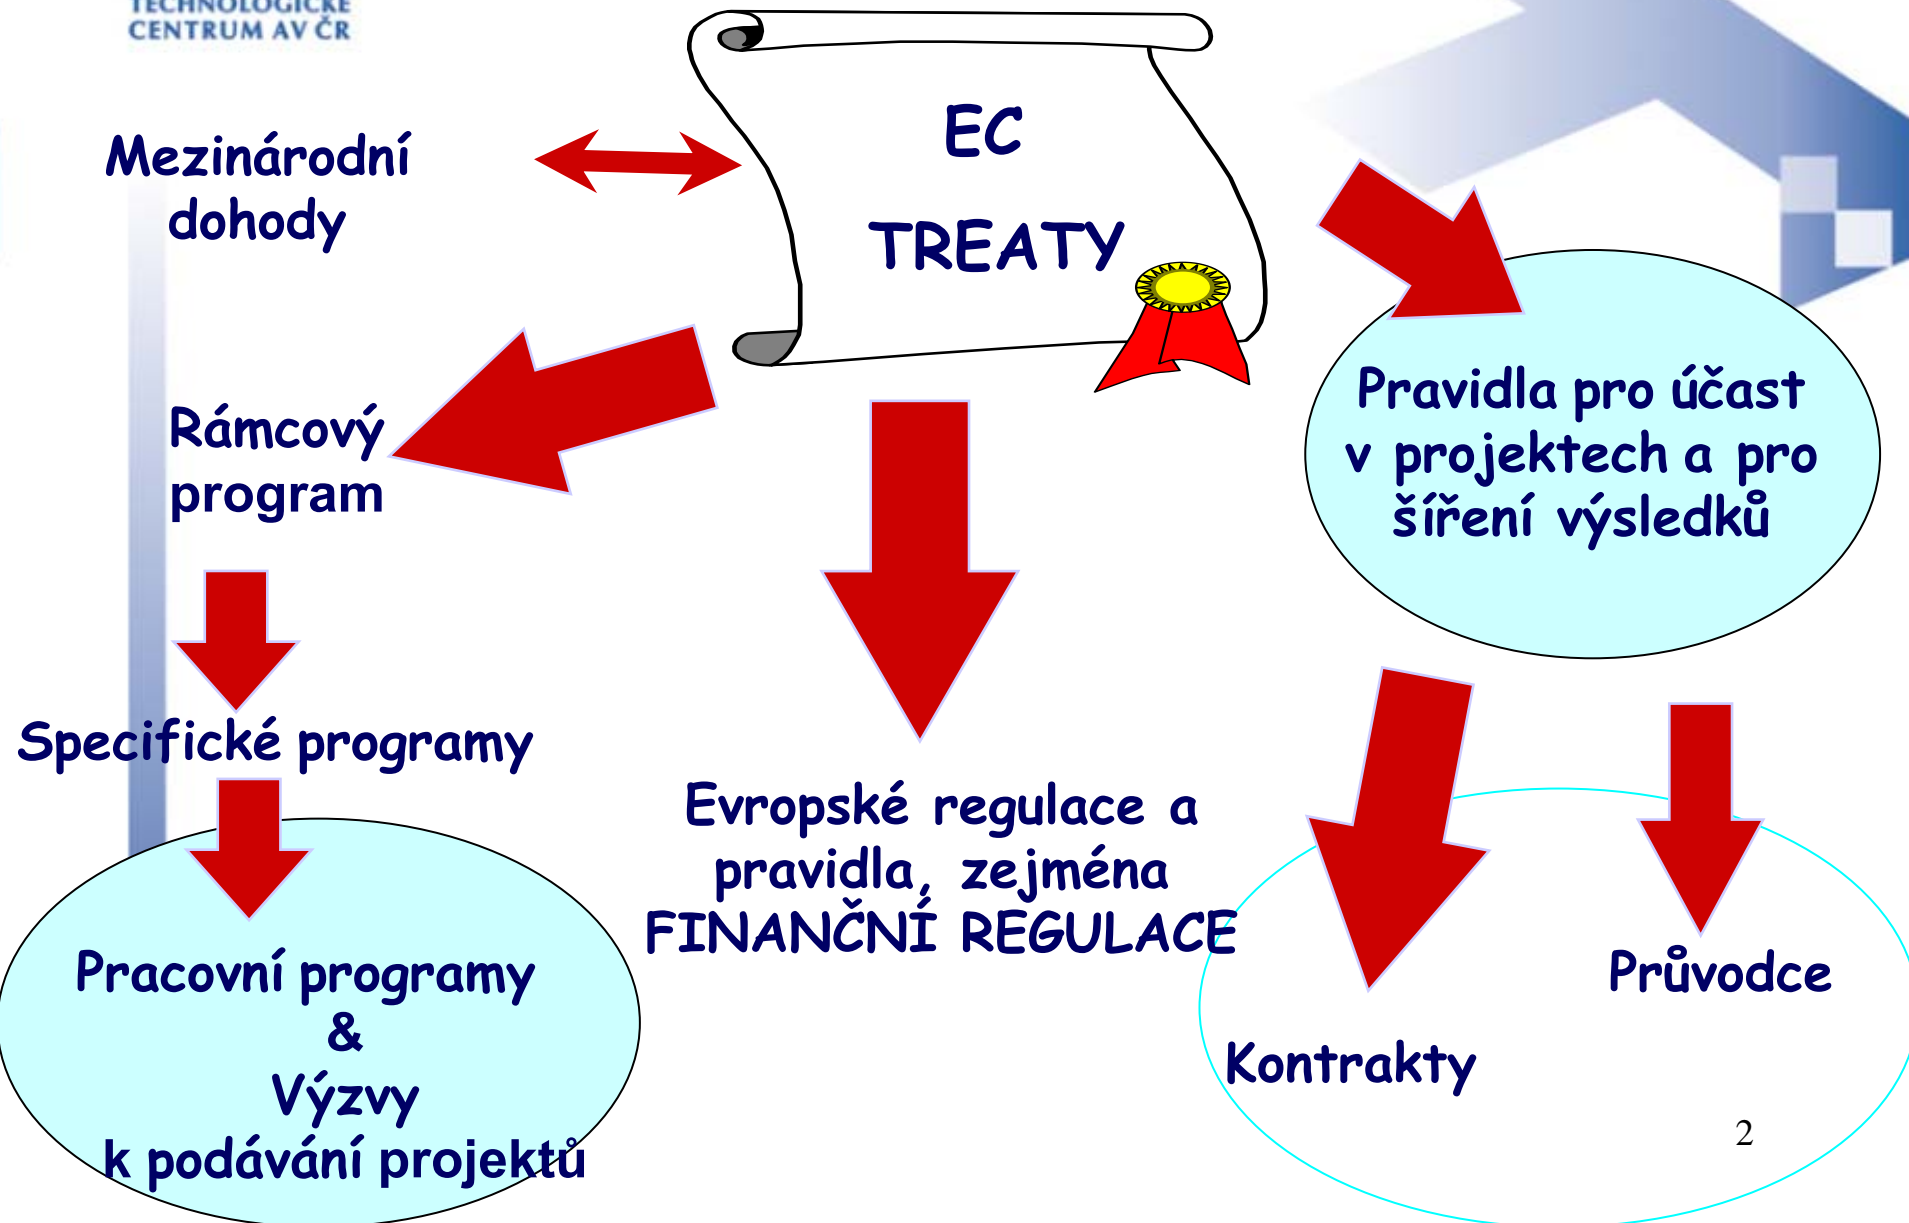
TECHNOLOGICKÉ CENTRUM AV ČR

Mezinárodní dohody

EC

TREATY

Pravidla pro účast v projektech a pro šíření výsledků

Rámcový program

Specifické programy

Evropské regulace a pravidla, zejména FINANČNÍ REGULACE

Pracovní programy
&
Výzvy
k podávání projektů

Kontrakty

Průvodce

2